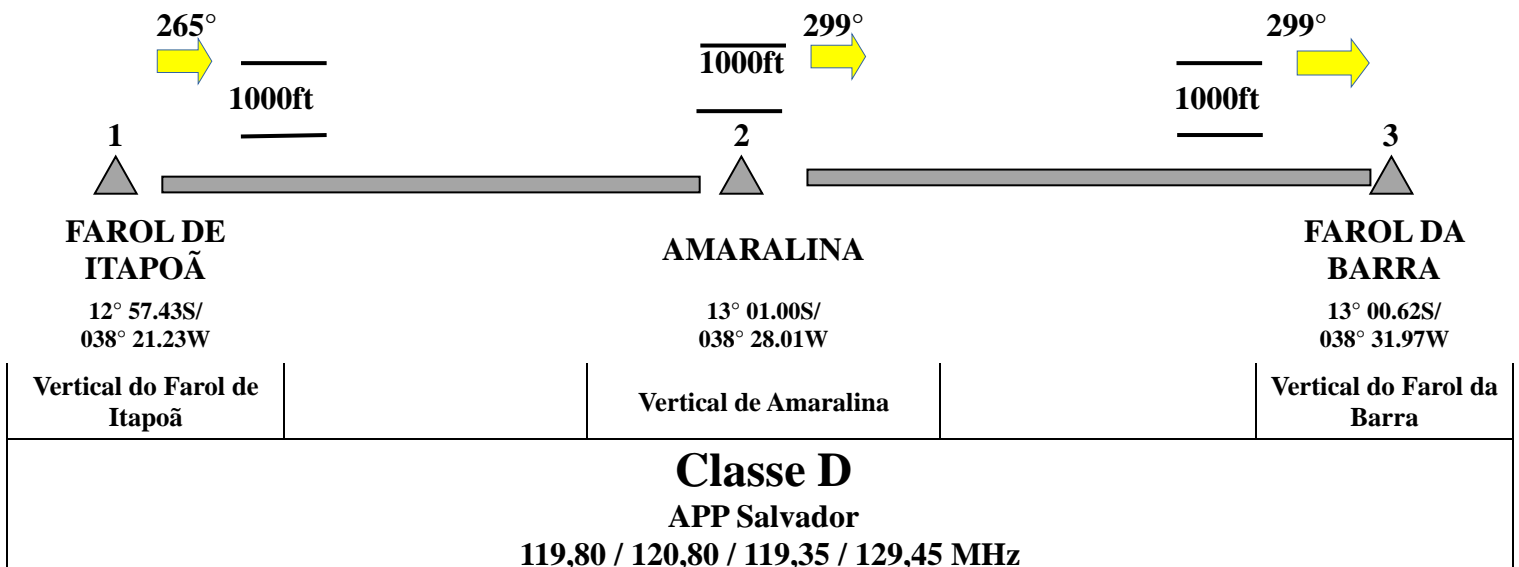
265°

1000ft

1

FAROL DE ITAPOÃ

12° 57.43S/ 038° 21.23W

1000ft

299°

2

AMARALINA

13° 01.00S/ 038° 28.01W

299°

1000ft

3

FAROL DA BARRA

13° 00.62S/ 038° 31.97W

| Vertical do Farol de Itapoã | | Vertical de Amaralina | | Vertical do Farol da Barra |
|---|---|---|---|---|

Classe D
APP Salvador
119,80 / 120,80 / 119,35 / 129,45 MHz